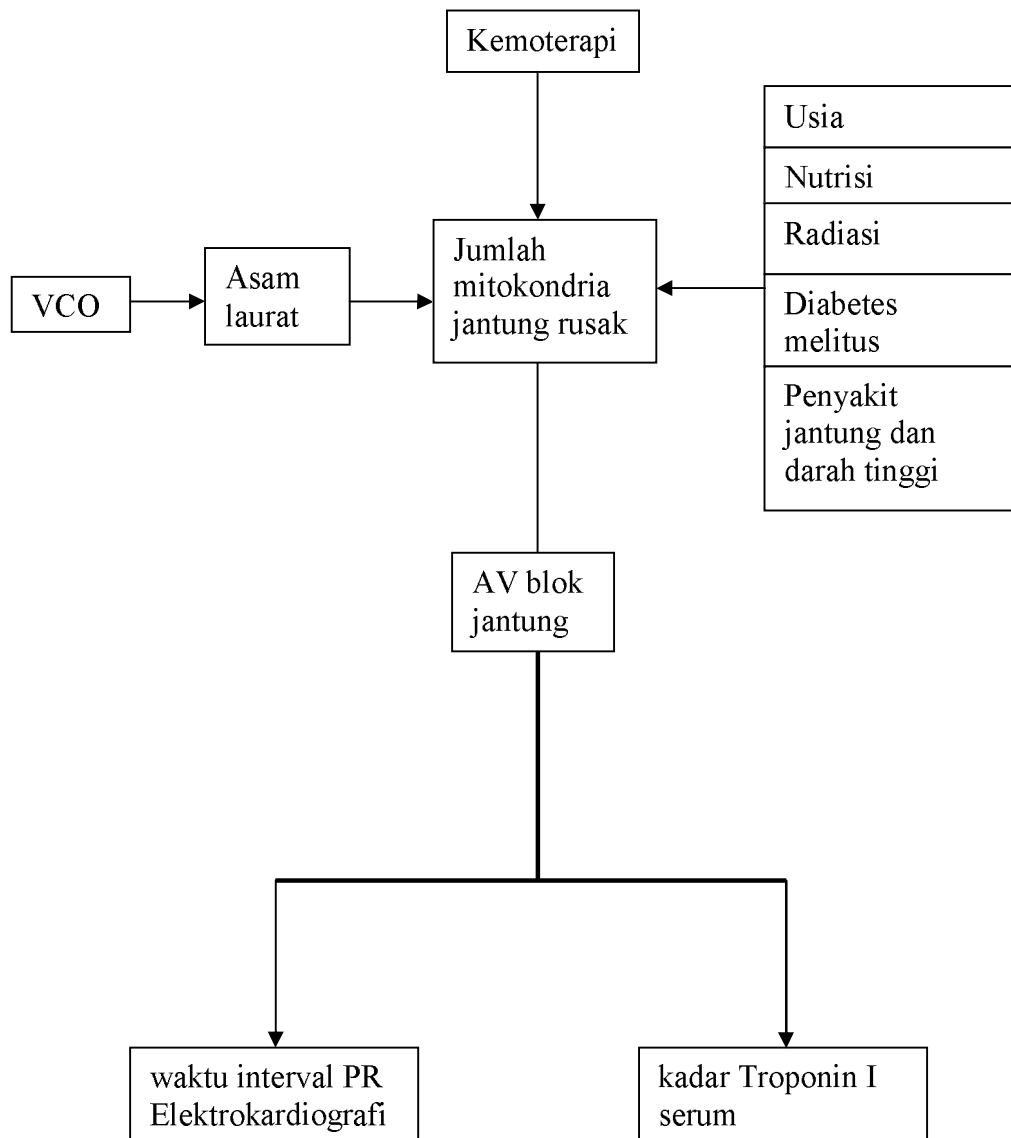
Kemoterapi

Usia

Nutrisi

Radiasi

Diabetes melitus

Penyakit jantung dan darah tinggi

VCO

Asam laurat

Jumlah mitokondria jantung rusak

AV blok jantung

waktu interval PR Elektrokardiografi

kadar Troponin I serum